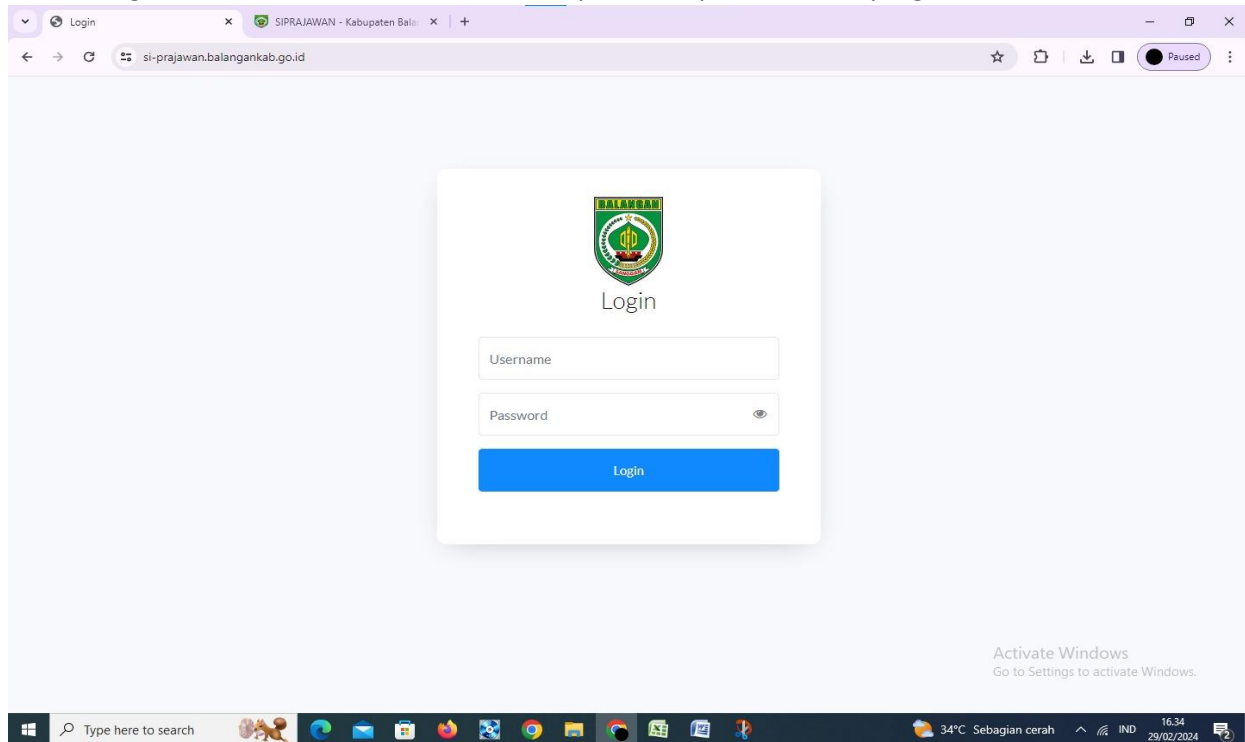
Login
SIPRAJAWAN - Kabupaten Bala
si-prajawan.balangankab.go.id
Paused

BALANGAN

Login

Username

Password

Login

Activate Windows
Go to Settings to activate Windows.

Type here to search
34°C Sebagian cerah
IND
16.34
29/02/2024
2